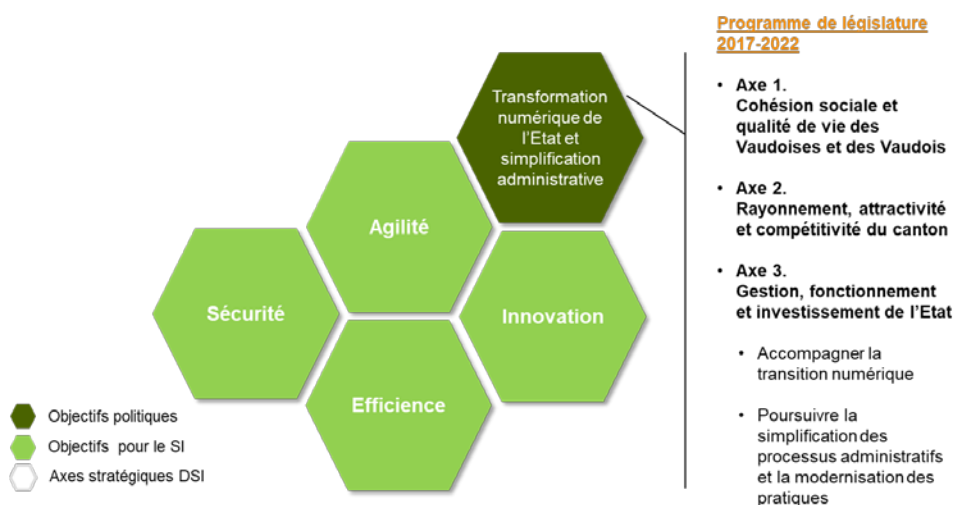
Transformation numérique de l'Etat et simplification administrative

Agilité

Sécurité

Innovation

Efficience

Objectifs politiques

Objectifs pour le SI

Axes stratégiques DSI

Programme de législature 2017-2022

- Axe 1. Cohésion sociale et qualité de vie des Vaudoises et des Vaudois

- Axe 2. Rayonnement, attractivité et compétitivité du canton

- Axe 3. Gestion, fonctionnement et investissement de l'Etat

  - Accompagner la transition numérique

  - Poursuivre la simplification des processus administratifs et la modernisation des pratiques